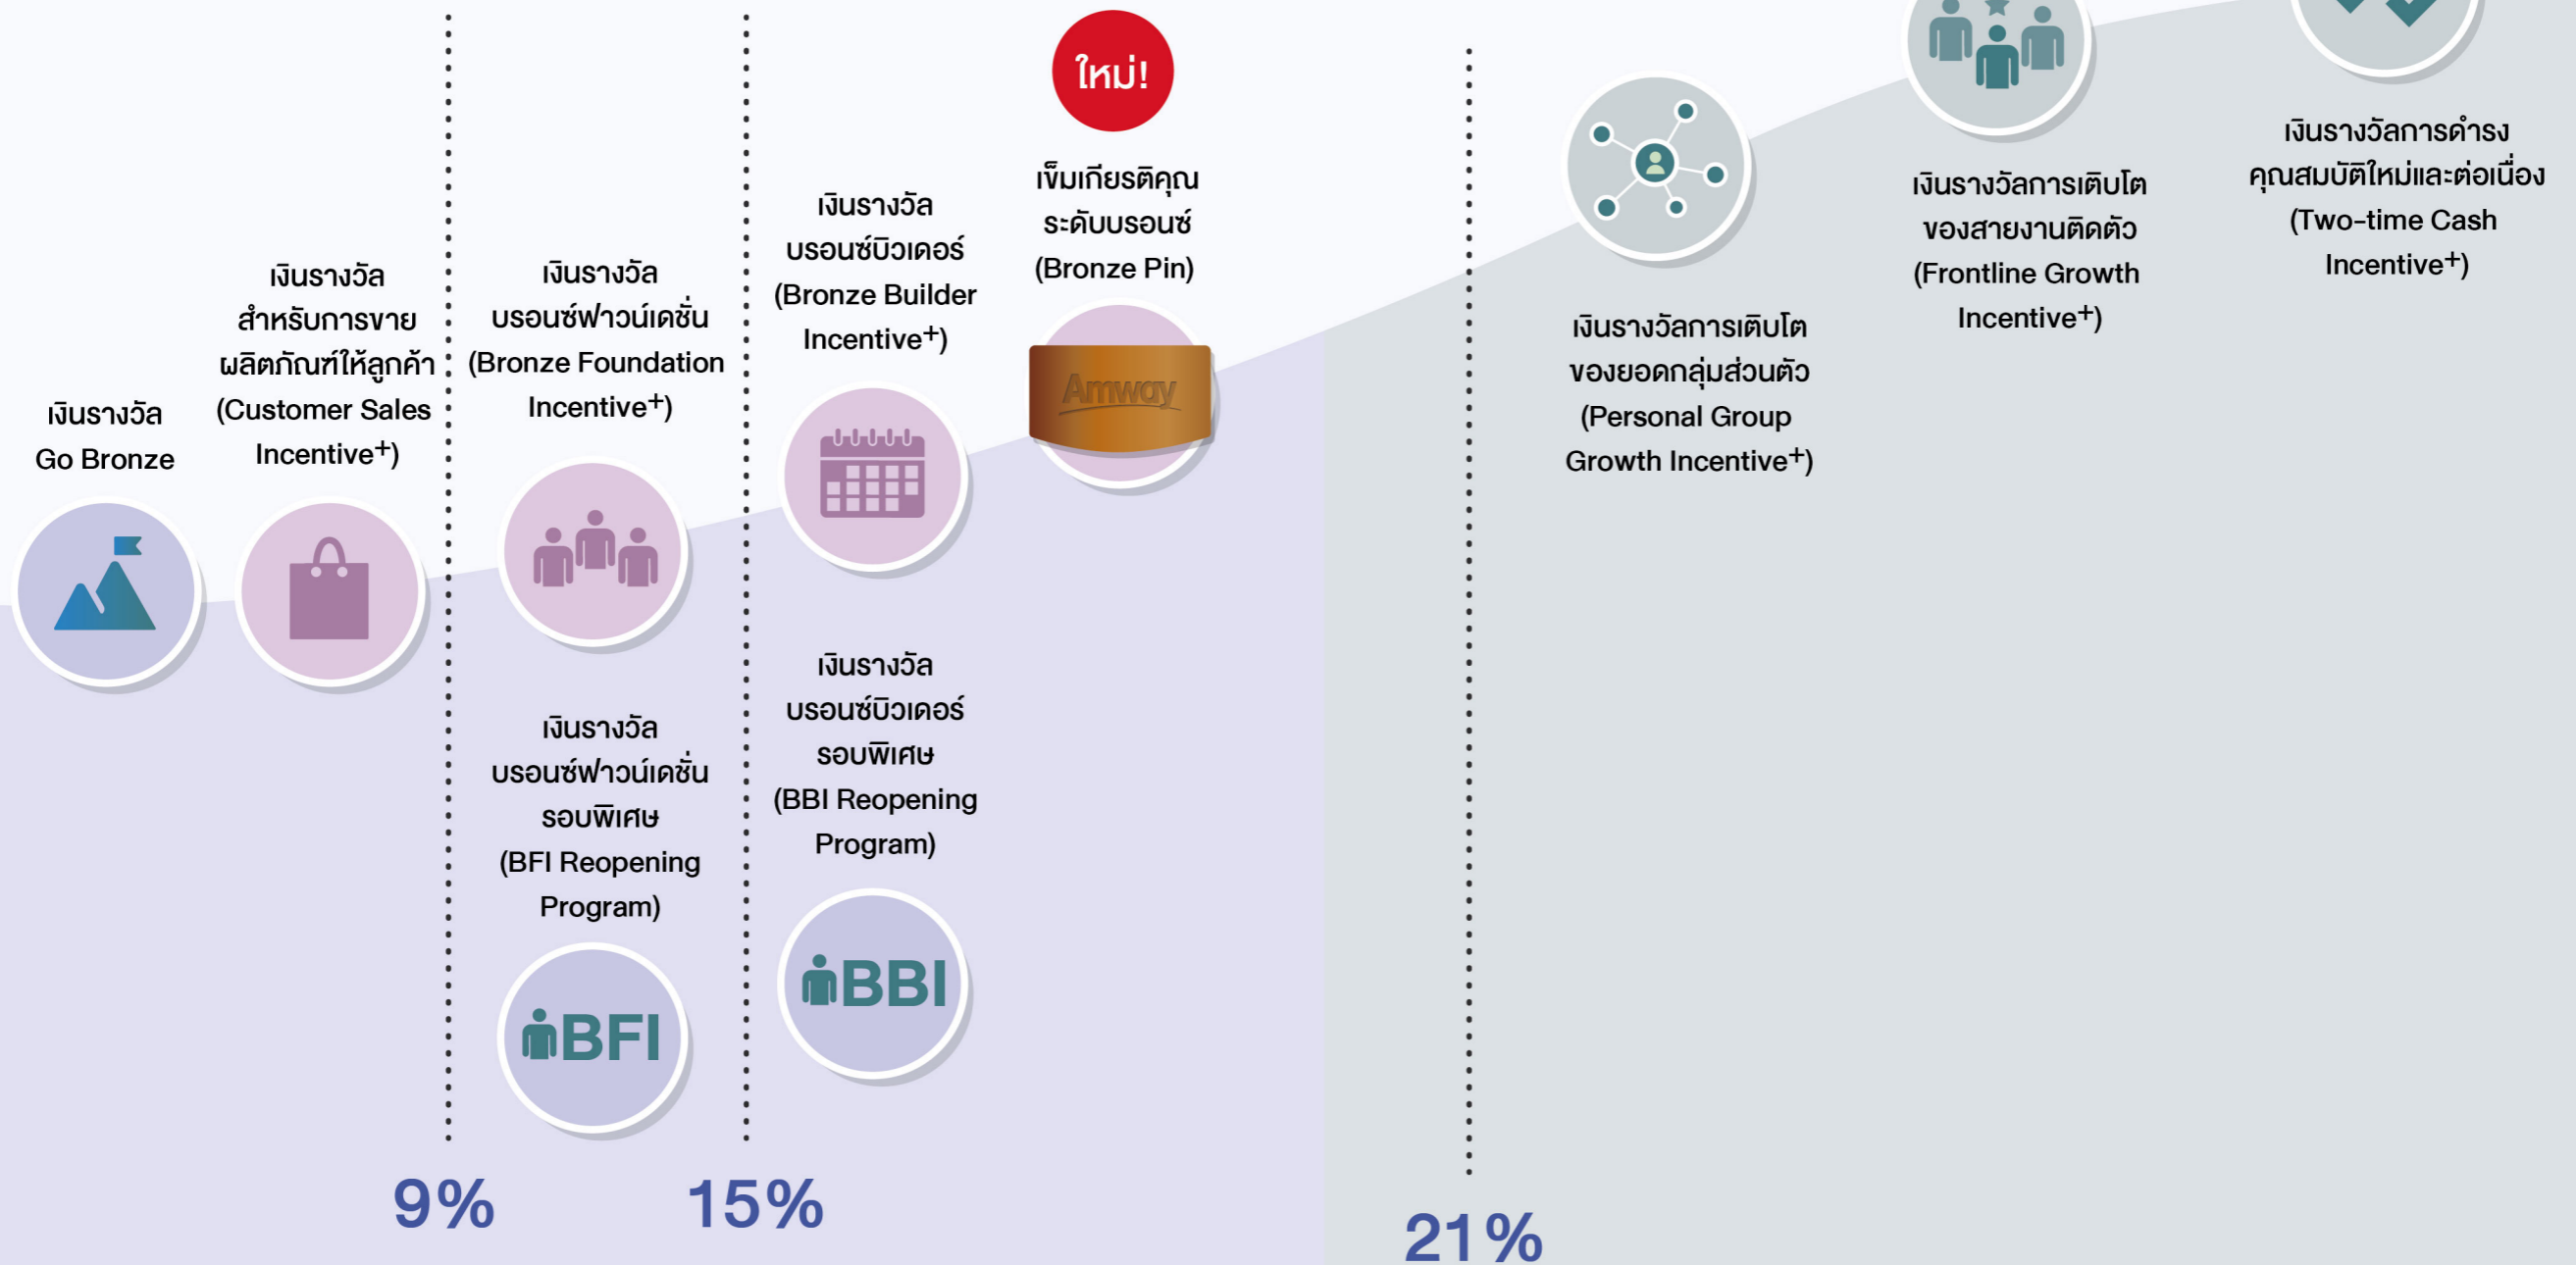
เงินรางวัล Go Bronze

เงินรางวัลสำหรับการขายผลิตภัณฑ์ให้ลูกค้า (Customer Sales Incentive+)

เงินรางวัลบรอนซ์ฟาวน์เดชั่น (Bronze Foundation Incentive+)

เงินรางวัลบรอนซ์ฟาวน์เดชั่นรอบพิเศษ (BFI Reopening Program)

BFI

เงินรางวัลบรอนซ์บิวเดอร์ (Bronze Builder Incentive+)

เงินรางวัลบรอนซ์บิวเดอร์รอบพิเศษ (BBI Reopening Program)

BBI

ใหม่!

เข็มเกียรติคุณระดับบรอนซ์ (Bronze Pin)

Amway

เงินรางวัลการเติบโตของยอดกลุ่มส่วนตัว (Personal Group Growth Incentive+)

เงินรางวัลการเติบโตของสายงานติดตัว (Frontline Growth Incentive+)

เงินรางวัลการดำรงคุณสมบัติใหม่และต่อเนื่อง (Two-time Cash Incentive+)

9%

15%

21%